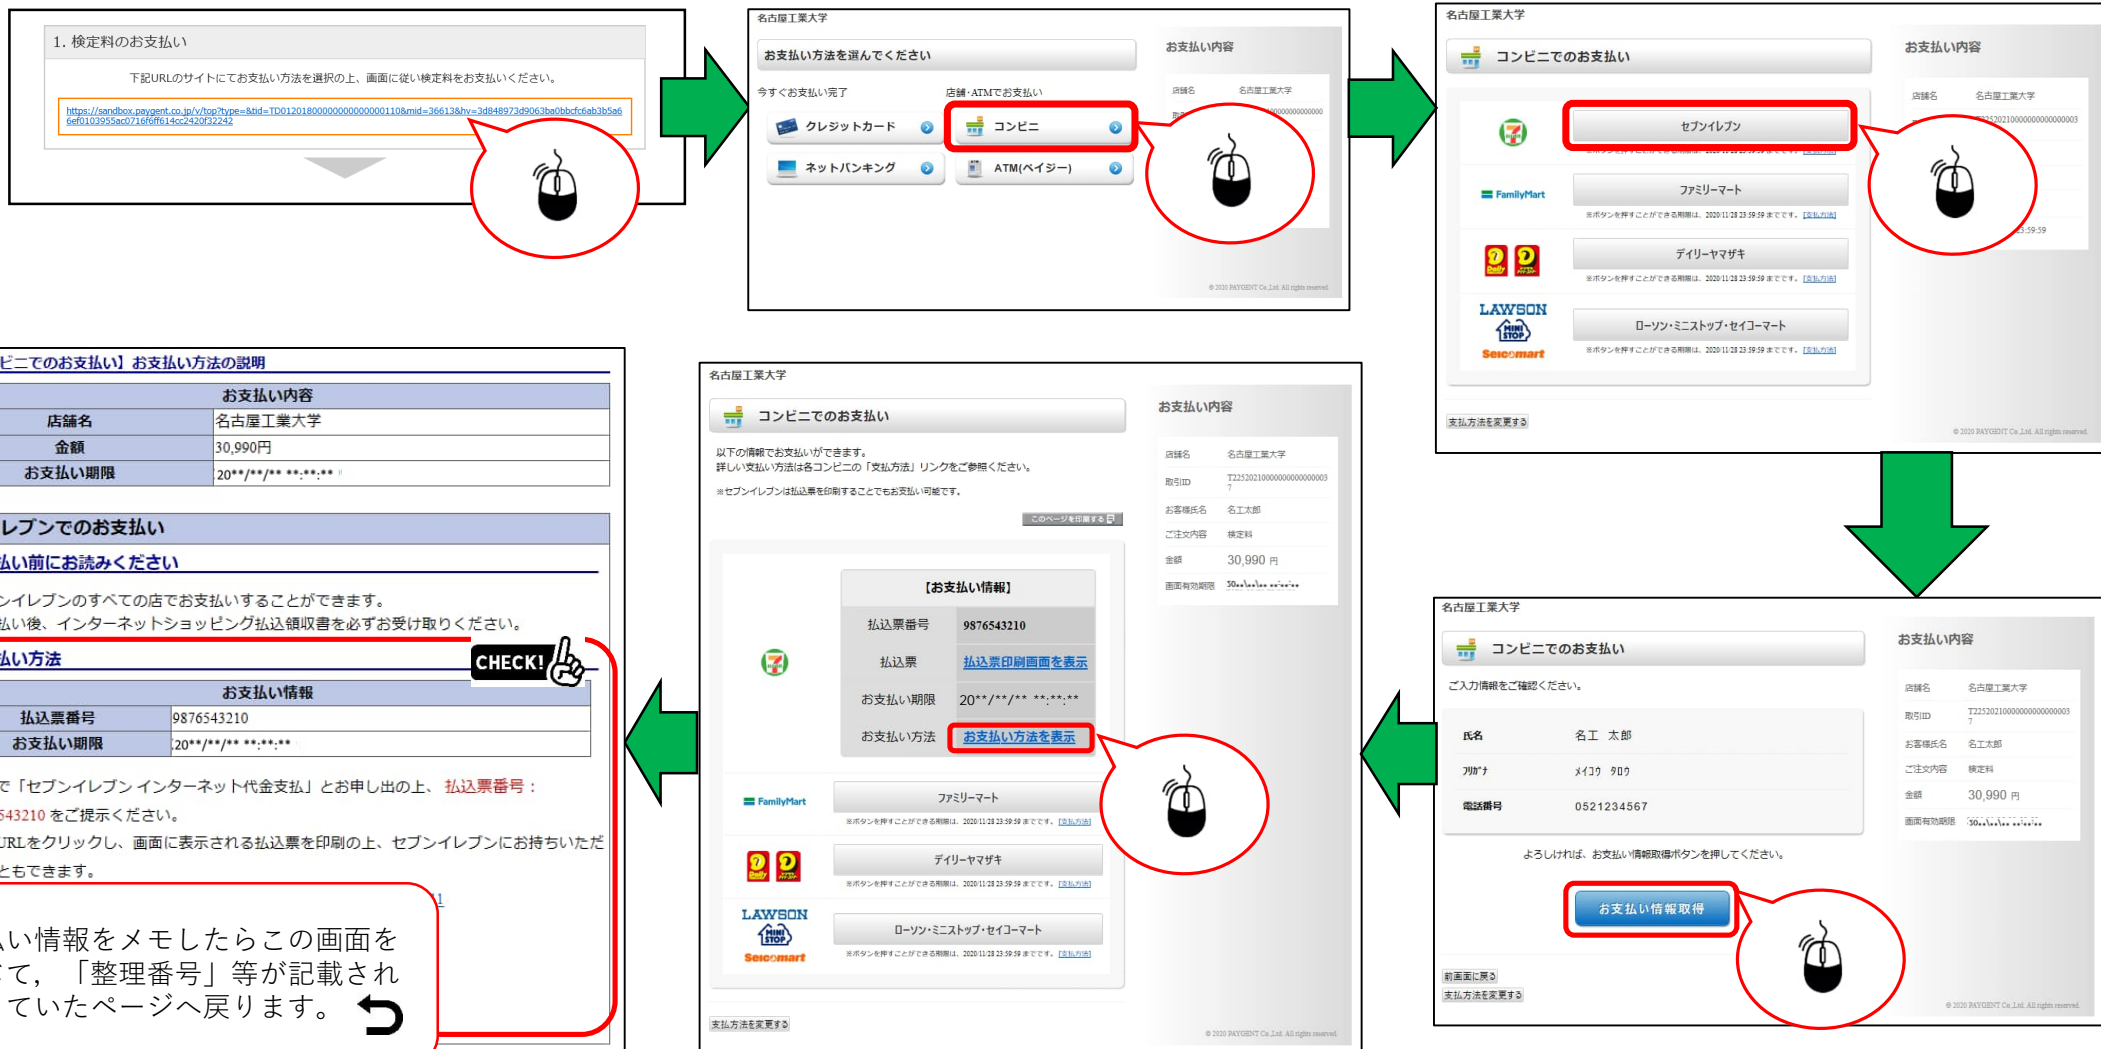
1. 検定料のお支払い

下記URLのサイトにてお支払い方法を選択の上、画面に従い検定料をお支払いください。

https://sandbox.paygent.co.jp/v/top?type=&tid=TD0120180000000000000110&mid=36613&hv=3d848973d9063ba0bbcfc6ab3b5a66ef0103955ac0716f6ff614cc2420f32242

名古屋工業大学

お支払い方法を選んでください

今すぐお支払い完了

クレジットカード

ネットバンキング

店舗・ATMでお支払い

コンビニ

ATM(ペイジー)

お支払い内容

店舗名 名古屋工業大学

© 2020 PAYGENT Co.,Ltd. All rights reserved.

名古屋工業大学

コンビニでのお支払い

セブンイレブン

FamilyMart

ファミリーマート

※ボタンを押すことができる期限は、2020/11/28 23:59:59 までです。[支払方法]

デイリーヤマザキ

※ボタンを押すことができる期限は、2020/11/28 23:59:59 までです。[支払方法]

LAWSON

Seicomart

ローソン・ミニストップ・セイコーマート

※ボタンを押すことができる期限は、2020/11/28 23:59:59 までです。[支払方法]

支払方法を変更する

お支払い内容

店舗名 名古屋工業大学

© 2020 PAYGENT Co.,Ltd. All rights reserved.

名古屋工業大学

コンビニでのお支払い

ご入力情報をご確認ください。

氏名 名工 太郎

フリガナ メイコウ タロウ

電話番号 0521234567

よろしければ、お支払い情報取得ボタンを押してください。

お支払い情報取得

前画面に戻る

支払方法を変更する

お支払い内容

店舗名 名古屋工業大学

取引ID T225202100000000000000037

お客様氏名 名工太郎

ご注文内容 検定料

金額 30,990 円

画面有効期限 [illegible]

© 2020 PAYGENT Co.,Ltd. All rights reserved.

名古屋工業大学

コンビニでのお支払い

以下の情報でお支払いができます。
詳しい支払い方法は各コンビニの「支払方法」リンクをご参照ください。

※セブンイレブンは払込票を印刷することでもお支払い可能です。

このページを印刷する

【お支払い情報】

払込票番号 9876543210

払込票 払込票印刷画面を表示

お支払い期限 20**/**/** **:**:**

お支払い方法 お支払方法を表示

FamilyMart ファミリーマート

※ボタンを押すことができる期限は、2020/11/28 23:59:59 までです。[支払方法]

デイリーヤマザキ

※ボタンを押すことができる期限は、2020/11/28 23:59:59 までです。[支払方法]

LAWSON

Seicomart

ローソン・ミニストップ・セイコーマート

※ボタンを押すことができる期限は、2020/11/28 23:59:59 までです。[支払方法]

支払方法を変更する

お支払い内容

店舗名 名古屋工業大学

取引ID T225202100000000000000037

お客様氏名 名工太郎

ご注文内容 検定料

金額 30,990 円

画面有効期限 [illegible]

© 2020 PAYGENT Co.,Ltd. All rights reserved.

ビニでのお支払い】お支払い方法の説明

| お支払い内容 | |
|---|---|
| 店舗名 | 名古屋工業大学 |
| 金額 | 30,990円 |
| お支払い期限 | 20**/**/** **:**:** |

レブンでのお支払い

払い前にお読みください

ンイレブンのすべての店でお支払いすることができます。
払い後、インターネットショッピング払込領収書を必ずお受け取りください。

払い方法

CHECK!

| お支払い情報 | |
|---|---|
| 払込票番号 | 9876543210 |
| お支払い期限 | 20**/**/** **:**:** |

で「セブンイレブン インターネット代金支払」とお申し出の上、払込票番号：
543210 をご提示ください。
URLをクリックし、画面に表示される払込票を印刷の上、セブンイレブンにお持ちいただ
ともできます。

い情報をメモしたらこの画面を
て，「整理番号」等が記載され
ていたページへ戻ります。